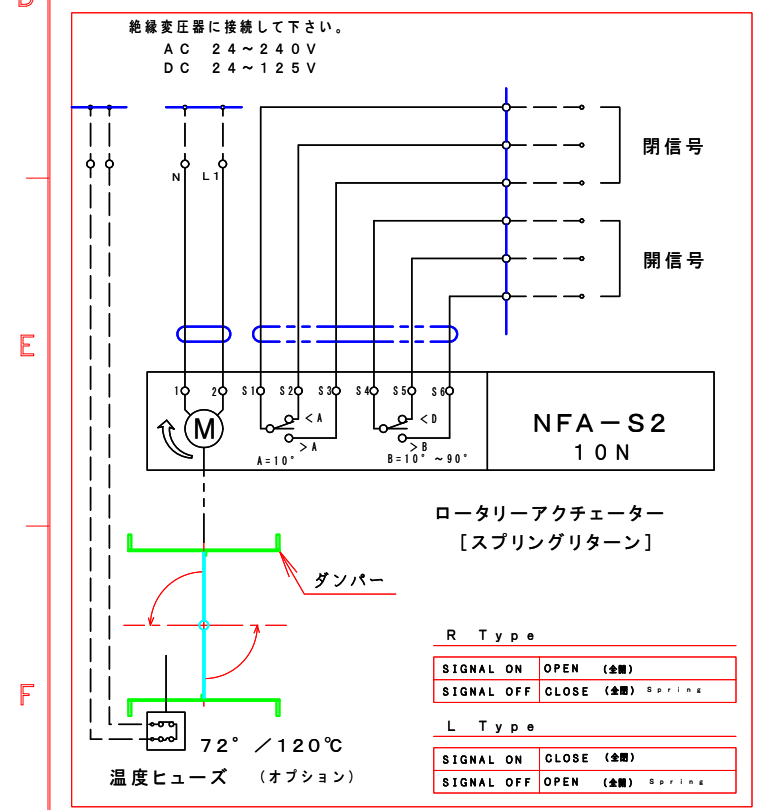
D

絶縁変圧器に接続して下さい。
AC 24~240V
DC 24~125V

閉信号

閉信号

E

N L1

1 2 S1 S2 S3 S4 S5 S6

M

<A
>A
A=10°

<D
>B
B=10° ~90°

NFA−S2
10N

ロータリーアクチェーター
[スプリングリターン]

ダンパー

R Type

| SIGNAL ON | OPEN (全開) |
|---|---|
| SIGNAL OFF | CLOSE (全閉) Spring |

F

L Type

| SIGNAL ON | CLOSE (全閉) |
|---|---|
| SIGNAL OFF | OPEN (全開) Spring |

72° /120℃
温度ヒューズ (オプション)